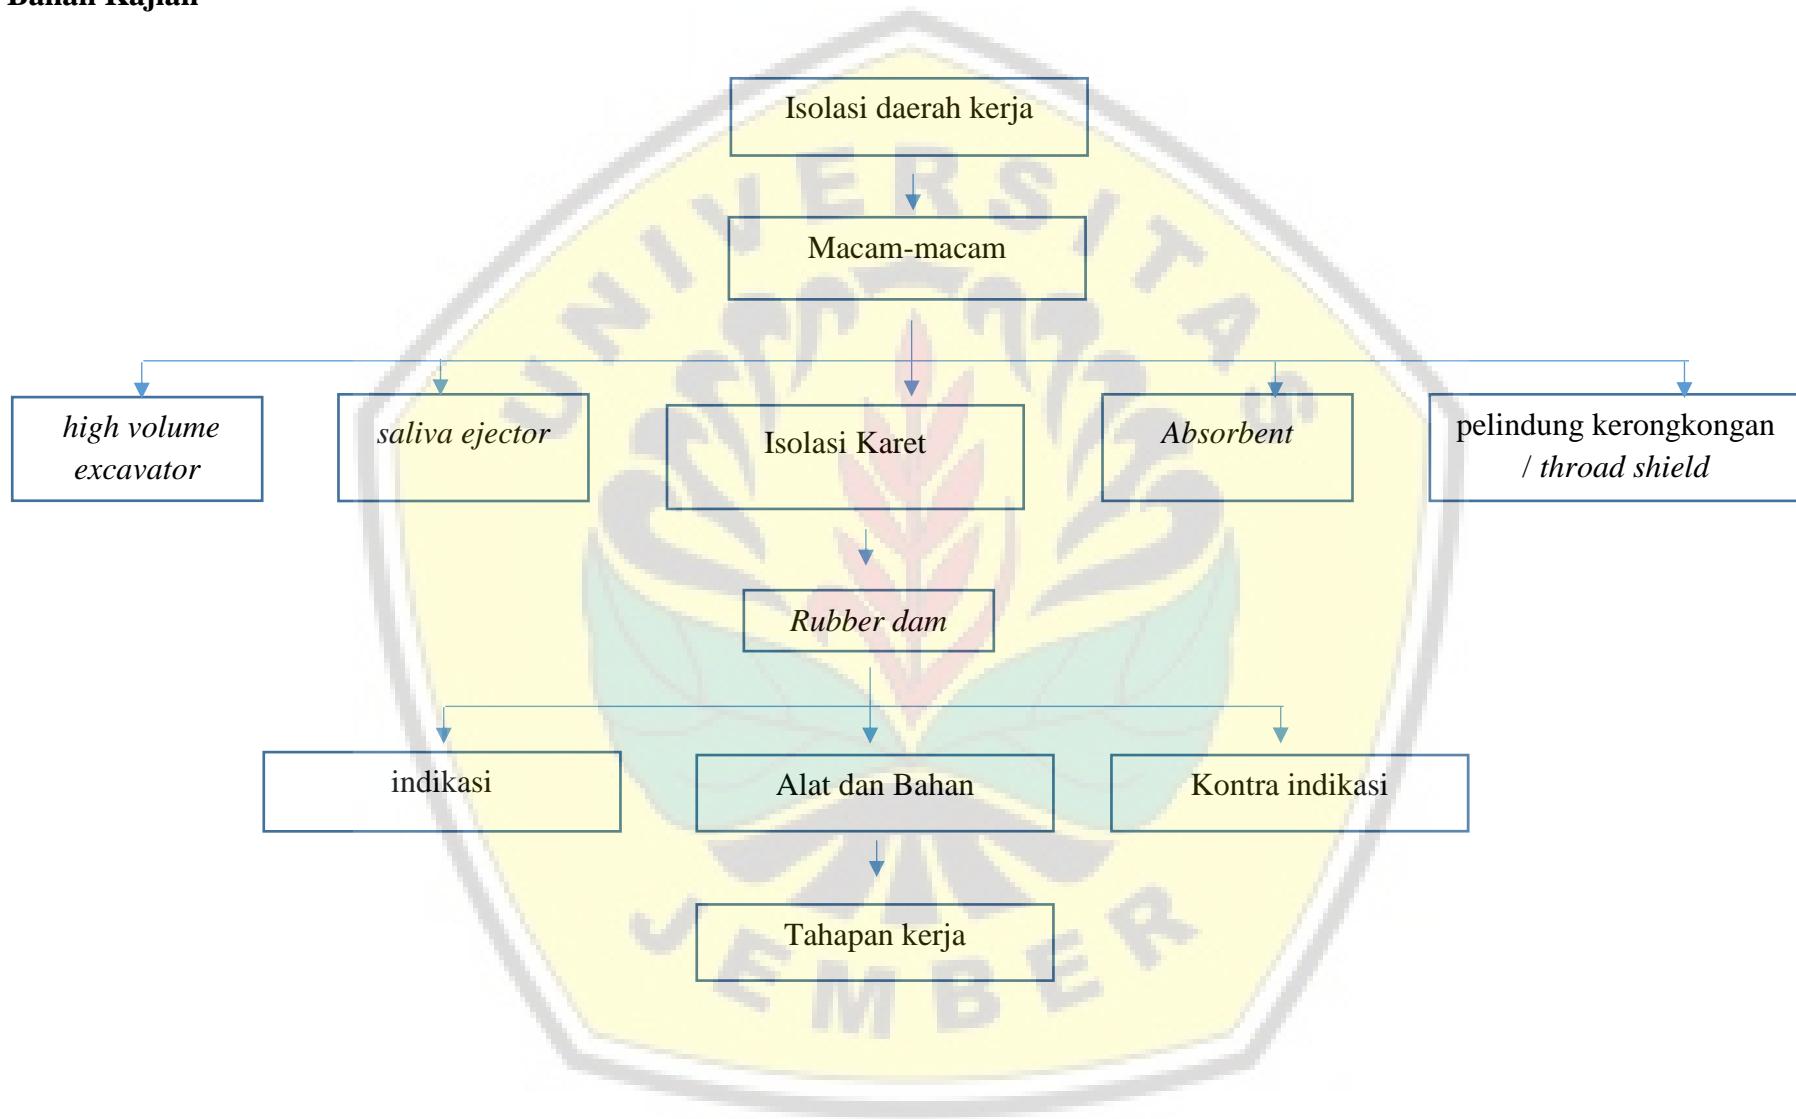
Bahan Kajian

Isolasi daerah kerja

Macam-macam

*high volume excavator*

*saliva ejector*

Isolasi Karet

*Absorbent*

pelindung kerongkongan / *throad shield*

*Rubber dam*

indikasi

Alat dan Bahan

Kontra indikasi

Tahapan kerja

UNIVERSITAS JEMBER